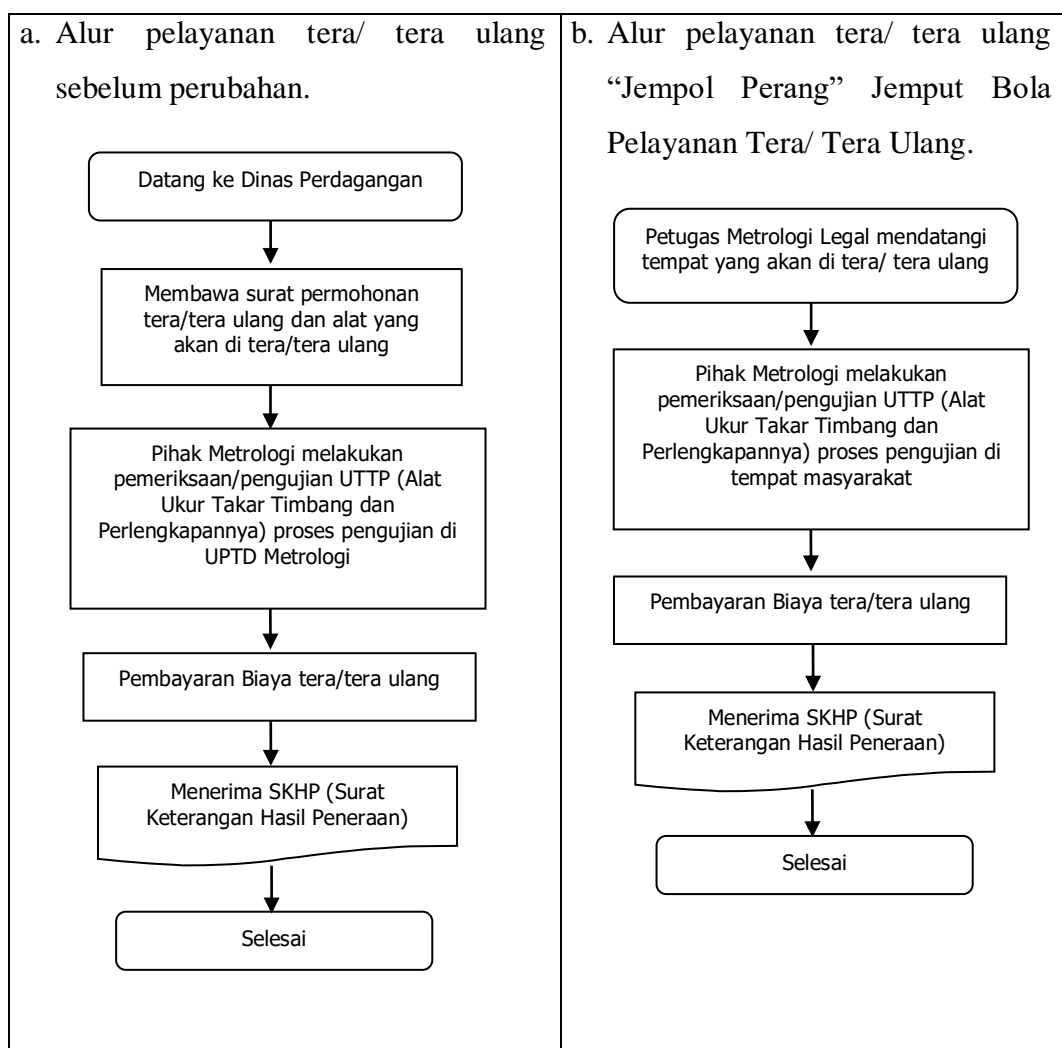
a. Alur pelayanan tera/ tera ulang sebelum perubahan.

Datang ke Dinas Perdagangan

Membawa surat permohonan tera/tera ulang dan alat yang akan di tera/tera ulang

Pihak Metrologi melakukan pemeriksaan/pengujian UTTP (Alat Ukur Takar Timbang dan Perlengkapannya) proses pengujian di UPTD Metrologi

Pembayaran Biaya tera/tera ulang

Menerima SKHP (Surat Keterangan Hasil Peneraan)

Selesai

b. Alur pelayanan tera/ tera ulang "Jempol Perang" Jemput Bola Pelayanan Tera/ Tera Ulang.

Petugas Metrologi Legal mendatangi tempat yang akan di tera/ tera ulang

Pihak Metrologi melakukan pemeriksaan/pengujian UTTP (Alat Ukur Takar Timbang dan Perlengkapannya) proses pengujian di tempat masyarakat

Pembayaran Biaya tera/tera ulang

Menerima SKHP (Surat Keterangan Hasil Peneraan)

Selesai